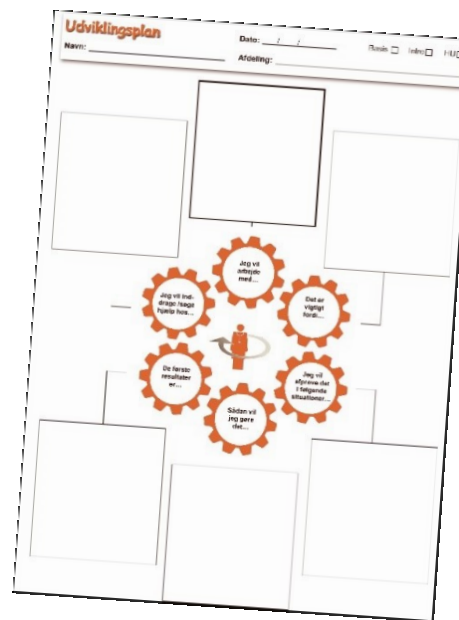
Udviklingsplan

Navn:

Dato: / /

Rosin ☐ Intro ☐ HUD

Afdeling:

Jeg vil arbejde med...

Det er vigtigt fordi...

Jeg vil afprøve det i følgende situationer...

Sådan vil jeg gøre det...

De første resultater er...

Jeg vil inddrage/søge hjælp hos...